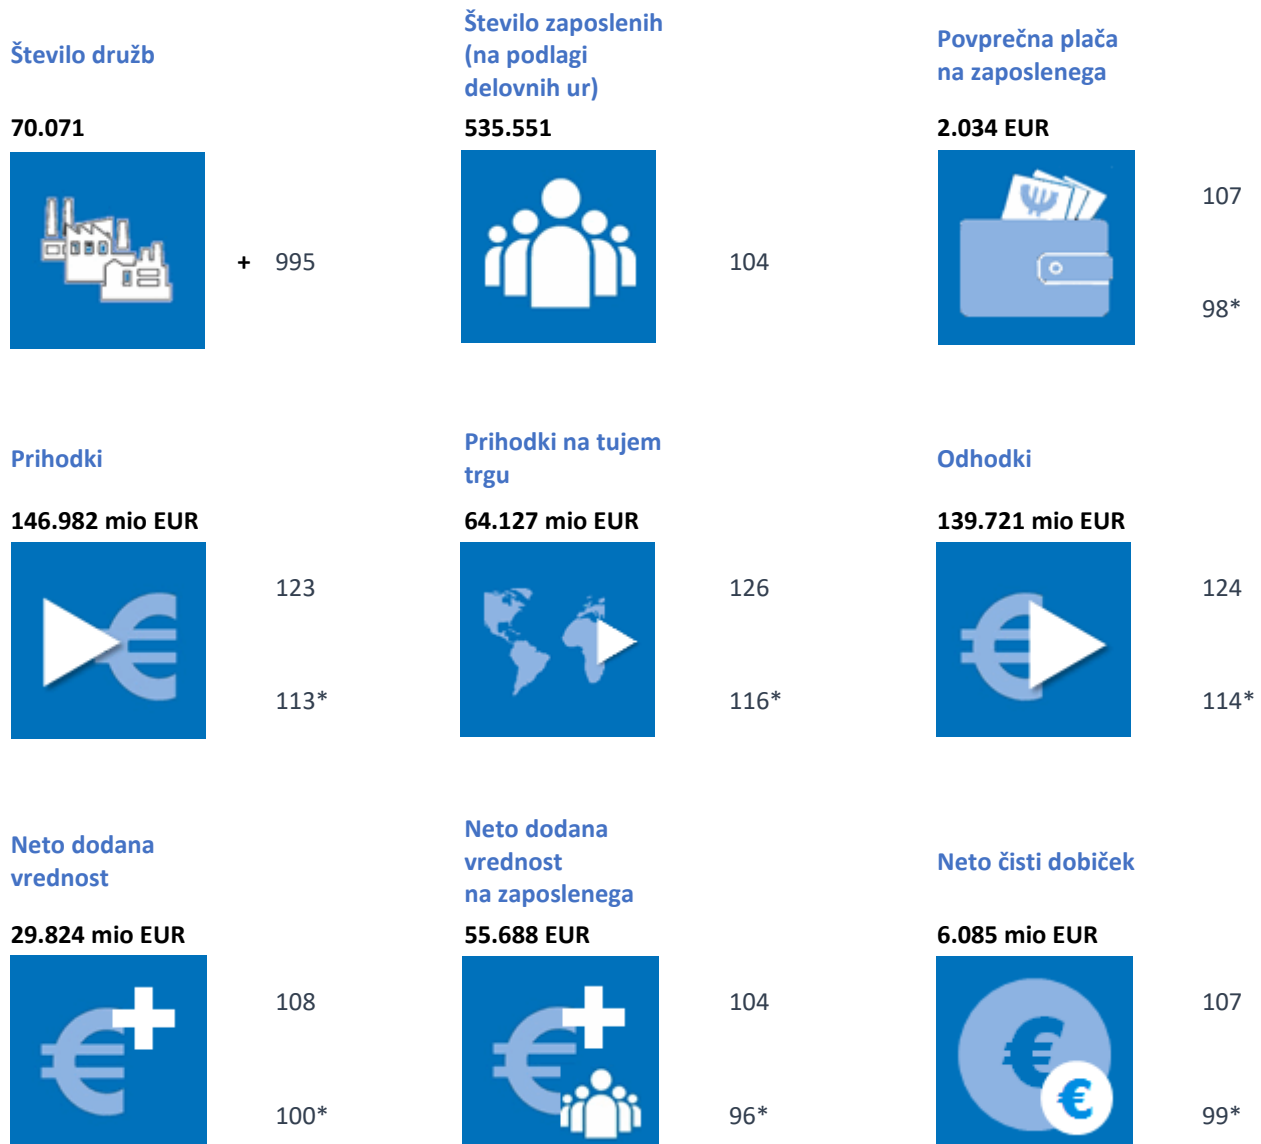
Število družb

70.071

+ 995

Število zaposlenih (na podlagi delovnih ur)

535.551

104

Povprečna plača na zaposlenega

2.034 EUR

107

98*

Prihodki

146.982 mio EUR

123

113*

Prihodki na tujem trgu

64.127 mio EUR

126

116*

Odhodki

139.721 mio EUR

124

114*

Neto dodana vrednost

29.824 mio EUR

108

100*

Neto dodana vrednost na zaposlenega

55.688 EUR

104

96*

Neto čisti dobiček

6.085 mio EUR

107

99*